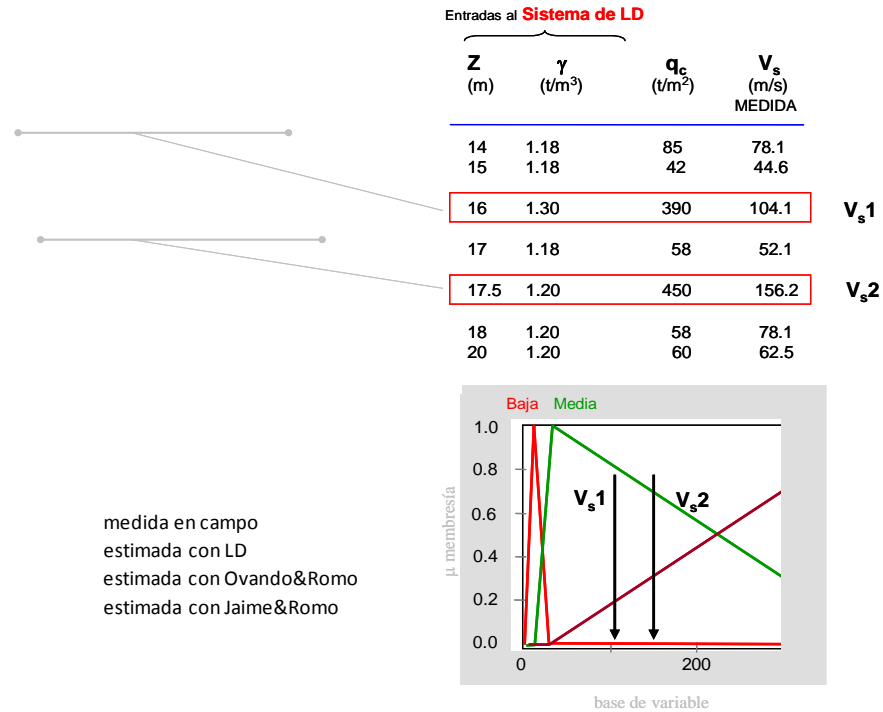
Entradas al **Sistema de LD**

| Z (m) | γ ($t/m^3$) | $q_c$ ($t/m^2$) | $V_s$ (m/s) MEDIDA |
|---|---|---|---|
| 14 | 1.18 | 85 | 78.1 |
| 15 | 1.18 | 42 | 44.6 |
| 16 | 1.30 | 390 | 104.1 |
| 17 | 1.18 | 58 | 52.1 |
| 17.5 | 1.20 | 450 | 156.2 |
| 18 | 1.20 | 58 | 78.1 |
| 20 | 1.20 | 60 | 62.5 |

$V_s1$
$V_s2$

medida en campo
estimada con LD
estimada con Ovando&Romo
estimada con Jaime&Romo

Baja Media
1.0
0.8
0.6
0.4
0.2
0.0
μ membresía
$V_s1$
$V_s2$
0
200
base de variable